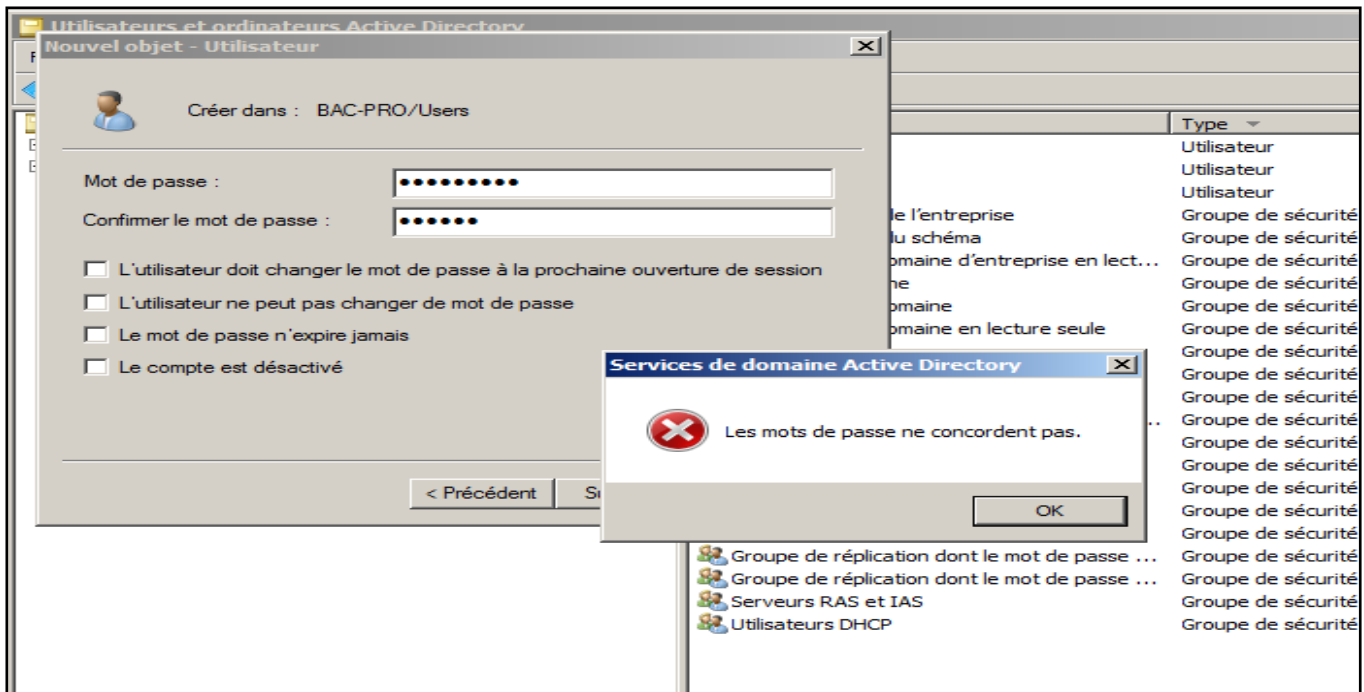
Utilisateurs et ordinateurs Active Directory

Nouvel objet - Utilisateur

Créer dans : BAC-PRO/Users

Mot de passe : ●●●●●●●●●●

Confirmer le mot de passe : ●●●●●●

L'utilisateur doit changer le mot de passe à la prochaine ouverture de session

L'utilisateur ne peut pas changer de mot de passe

Le mot de passe n'expire jamais

Le compte est désactivé

< Précédent

Su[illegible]

Type

Utilisateur
Utilisateur
Utilisateur
le l'entreprise — Groupe de sécurité
lu schéma — Groupe de sécurité
omaine d'entreprise en lect... — Groupe de sécurité
ne — Groupe de sécurité
omaine — Groupe de sécurité
omaine en lecture seule — Groupe de sécurité
Groupe de sécurité
Groupe de sécurité
Groupe de sécurité
Groupe de sécurité
Groupe de sécurité
Groupe de sécurité
Groupe de sécurité
Groupe de sécurité
Groupe de sécurité
Groupe de réplication dont le mot de passe ... — Groupe de sécurité
Groupe de réplication dont le mot de passe ... — Groupe de sécurité
Serveurs RAS et IAS — Groupe de sécurité
Utilisateurs DHCP — Groupe de sécurité

Services de domaine Active Directory

Les mots de passe ne concordent pas.

OK